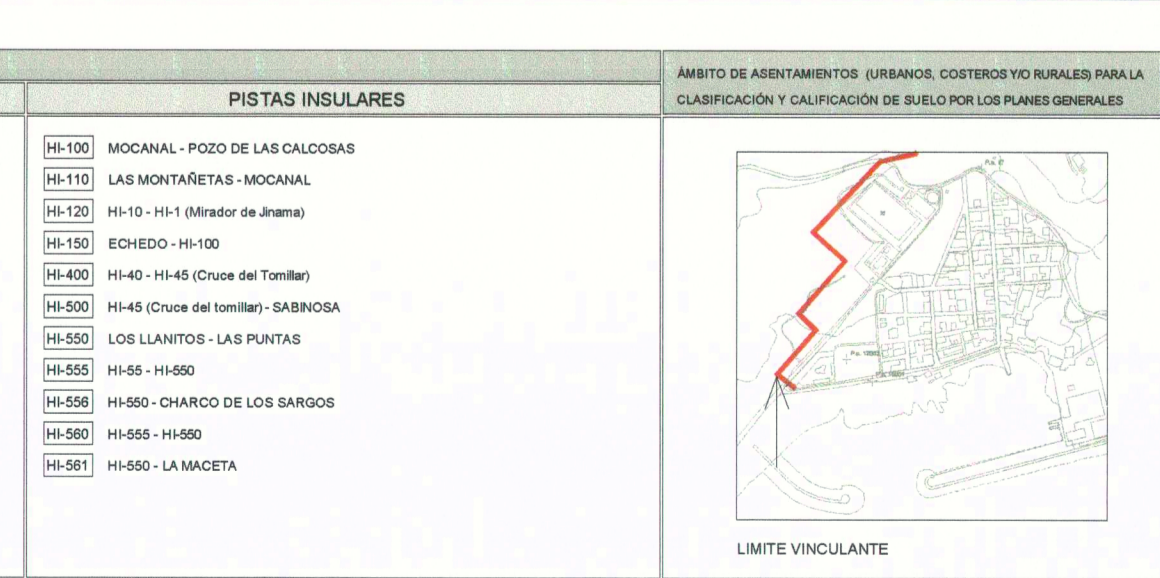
PISTAS INSULARES

HI-100 MOCANAL - POZO DE LAS CALCOSAS
HI-110 LAS MONTAÑETAS - MOCANAL
HI-120 HI-10 - HI-1 (Mirador de Jinama)
HI-150 ECHEDO - HI-100
HI-400 HI-40 - HI-45 (Cruce del Tomillar)
HI-500 HI-45 (Cruce del tomillar) - SABINOSA
HI-550 LOS LLANITOS - LAS PUNTAS
HI-555 HI-55 - HI-550
HI-556 HI-550 - CHARCO DE LOS SARGOS
HI-560 HI-555 - HI-550
HI-561 HI-550 - LA MACETA

ÁMBITO DE ASENTAMIENTOS (URBANOS, COSTEROS Y/O RURALES) PARA LA CLASIFICACIÓN Y CALIFICACIÓN DE SUELO POR LOS PLANES GENERALES

LIMITE VINCULANTE